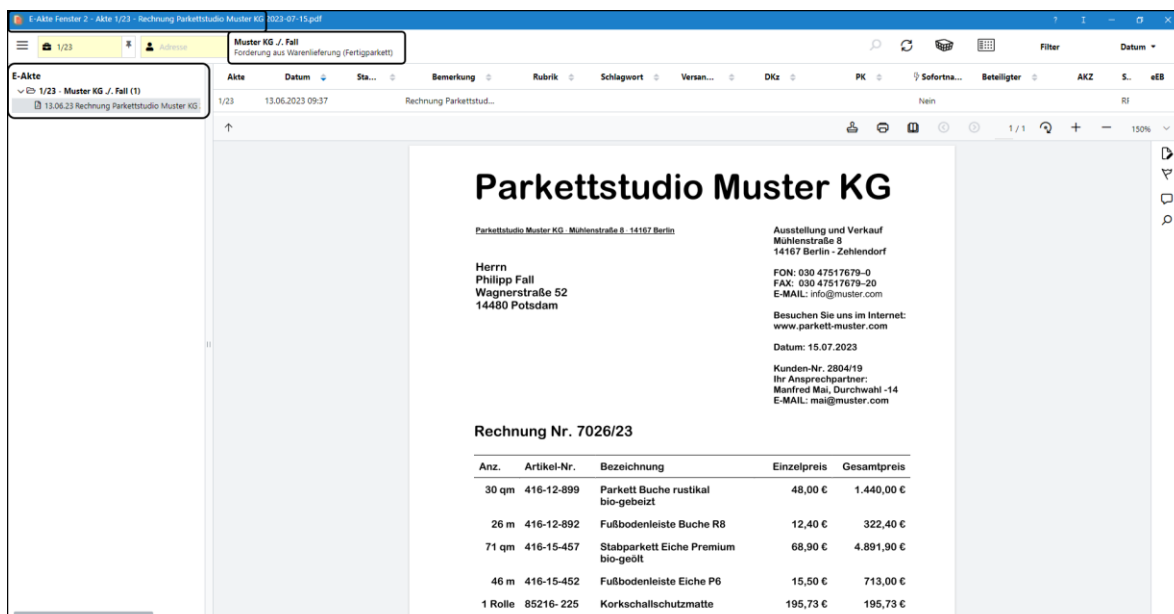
E-Akte Fenster 2 - Akte 1/23 - Rechnung Parkettstudio Muster KG 2023-07-15.pdf

1/23 Adresse

Muster KG ./. Fall
Forderung aus Warenlieferung (Fertigparkett)

Filter Datum

E-Akte
1/23 - Muster KG ./. Fall (1)
13.06.23 Rechnung Parkettstudio Muster KG

| Akte | Datum | Sta... | Bemerkung | Rubrik | Schlagwort | Versan... | DKz | PK | Sofortna... | Beteiligter | AKZ | S.. | eEB |
|---|---|---|---|---|---|---|---|---|---|---|---|---|---|
| 1/23 | 13.06.2023 09:37 | | Rechnung Parkettstud... | | | | | | Nein | | | RI | |

1 / 1 150%

Parkettstudio Muster KG

Parkettstudio Muster KG · Mühlenstraße 8 · 14167 Berlin

Herrn
Philipp Fall
Wagnerstraße 52
14480 Potsdam

Ausstellung und Verkauf
Mühlenstraße 8
14167 Berlin - Zehlendorf

FON: 030 47517679–0
FAX: 030 47517679–20
E-MAIL: info@muster.com

Besuchen Sie uns im Internet:
www.parkett-muster.com

Datum: 15.07.2023

Kunden-Nr. 2804/19
Ihr Ansprechpartner:
Manfred Mai, Durchwahl -14
E-MAIL: mai@muster.com

Rechnung Nr. 7026/23

| Anz. | Artikel-Nr. | Bezeichnung | Einzelpreis | Gesamtpreis |
|---|---|---|---|---|
| 30 qm | 416-12-899 | Parkett Buche rustikal bio-gebeizt | 48,00 € | 1.440,00 € |
| 26 m | 416-12-892 | Fußbodenleiste Buche R8 | 12,40 € | 322,40 € |
| 71 qm | 416-15-457 | Stabparkett Eiche Premium bio-geölt | 68,90 € | 4.891,90 € |
| 46 m | 416-15-452 | Fußbodenleiste Eiche P6 | 15,50 € | 713,00 € |
| 1 Rolle | 85216- 225 | Korkschallschutzmatte | 195,73 € | 195,73 € |